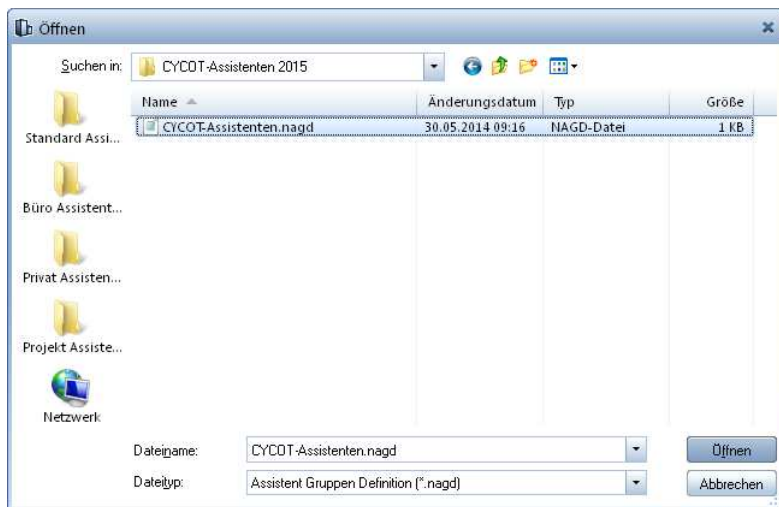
Öffnen

Suchen in: CYCOT-Assistenten 2015

| Name | Änderungsdatum | Typ | Größe |
|---|---|---|---|
| CYCOT-Assistenten.nagd | 30.05.2014 09:16 | NAGD-Datei | 1 KB |

Standard Assi...

Büro Assistent...

Privat Assisten...

Projekt Assiste...

Netzwerk

Dateiname: CYCOT-Assistenten.nagd

Dateityp: Assistent Gruppen Definition (*.nagd)

Öffnen

Abbrechen